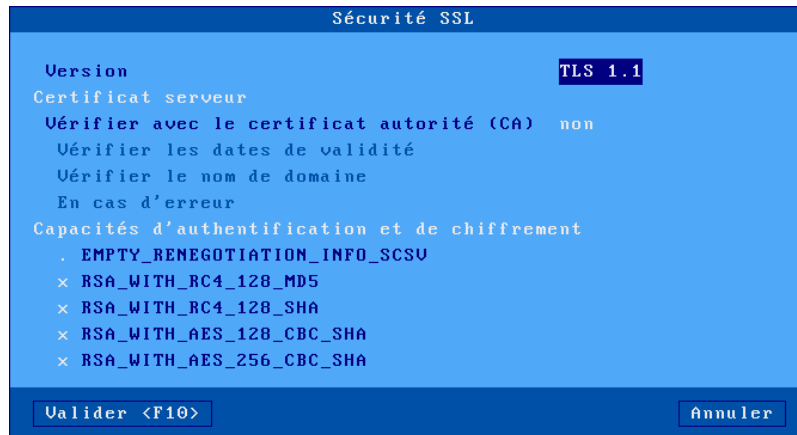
Sécurité SSL

Version TLS 1.1

Certificat serveur

Vérifier avec le certificat autorité (CA) non

Vérifier les dates de validité

Vérifier le nom de domaine

En cas d'erreur

Capacités d'authentification et de chiffrement

. EMPTY_RENEGOTIATION_INFO_SCSV

x RSA_WITH_RC4_128_MD5

x RSA_WITH_RC4_128_SHA

x RSA_WITH_AES_128_CBC_SHA

x RSA_WITH_AES_256_CBC_SHA

Valider <F10>

Annuler